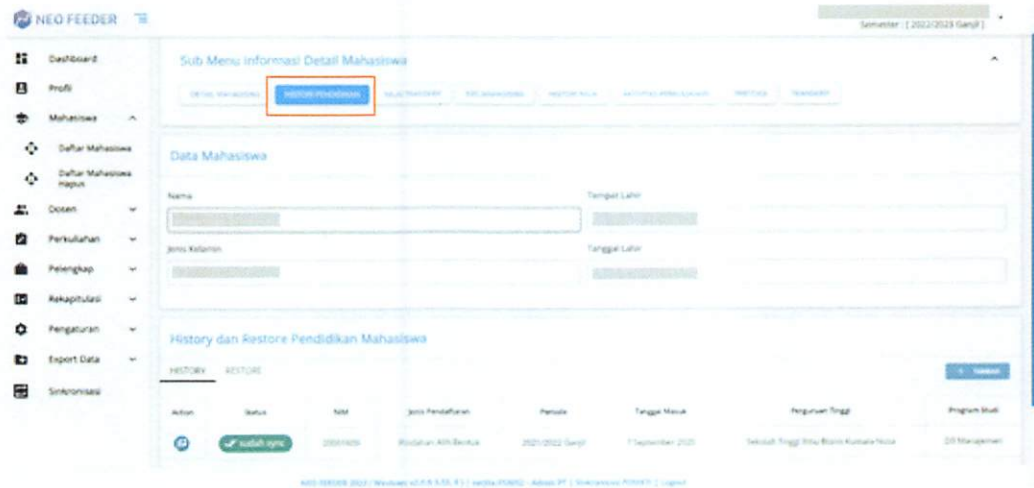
NEO FEEDER

Semester : [ 2022/2023 Ganjil ]

Dashboard
Profil
Mahasiswa
Daftar Mahasiswa
Daftar Mahasiswa Hapus
Dosen
Perkuliahan
Pelengkap
Rekapitulasi
Pengaturan
Export Data
Sinkronisasi

Sub Menu Informasi Detail Mahasiswa

DETAIL MAHASISWA | HISTORI PENDIDIKAN | NILAI TRANSFER | KRS MAHASISWA | HISTORI NILAI | AKTIVITAS PERKULIAHAN | PRESTASI | TRANSKRIP

Data Mahasiswa

Nama
Tempat Lahir
Jenis Kelamin
Tanggal Lahir

History dan Restore Pendidikan Mahasiswa

HISTORY RESTORE

+ Tambah

| Action | Status | NIM | Jenis Pendaftaran | Periode | Tanggal Masuk | Perguruan Tinggi | Program Studi |
|---|---|---|---|---|---|---|---|
| | sudah sync | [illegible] | Peserta didik Baru | 2021/2022 Ganjil | 7 September 2021 | Sekolah Tinggi Ilmu Bisnis Kumala Nusa | D3 Manajemen |

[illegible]